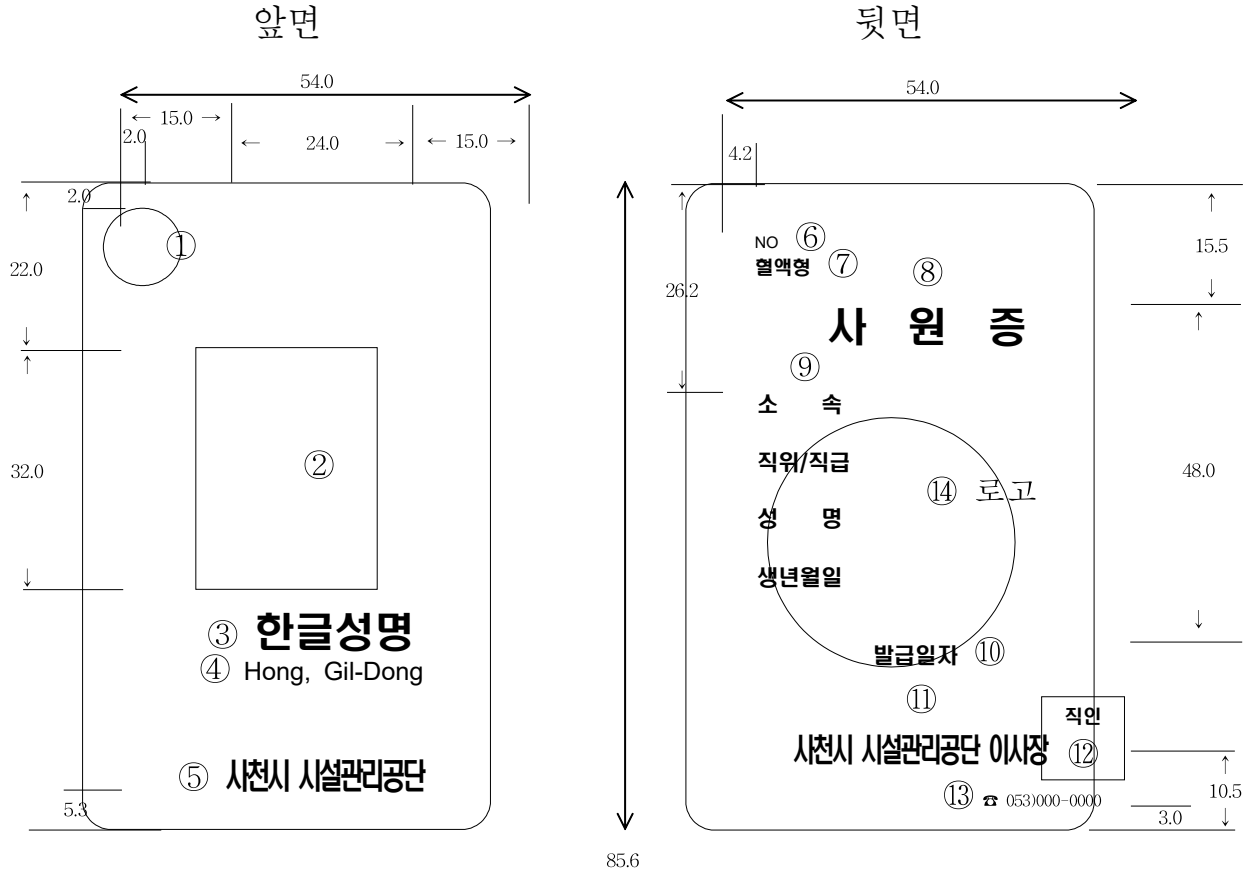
앞면

54.0

← 15.0 → ← 24.0 → ← 15.0 →

2.0

2.0

22.0

①

32.0

②

③ 한글성명

④ Hong, Gil-Dong

⑤ 사천시 시설관리공단

5.3

뒷면

54.0

4.2

26.2

NO ⑥

혈액형 ⑦

⑧

사 원 증

⑨

소 속

직위/직급

성 명

생년월일

⑭ 로고

발급일자 ⑩

⑪

사천시 시설관리공단 이사장

직인

⑫

⑬ ☎ 053)000-0000

15.5

48.0

10.5

3.0

85.6